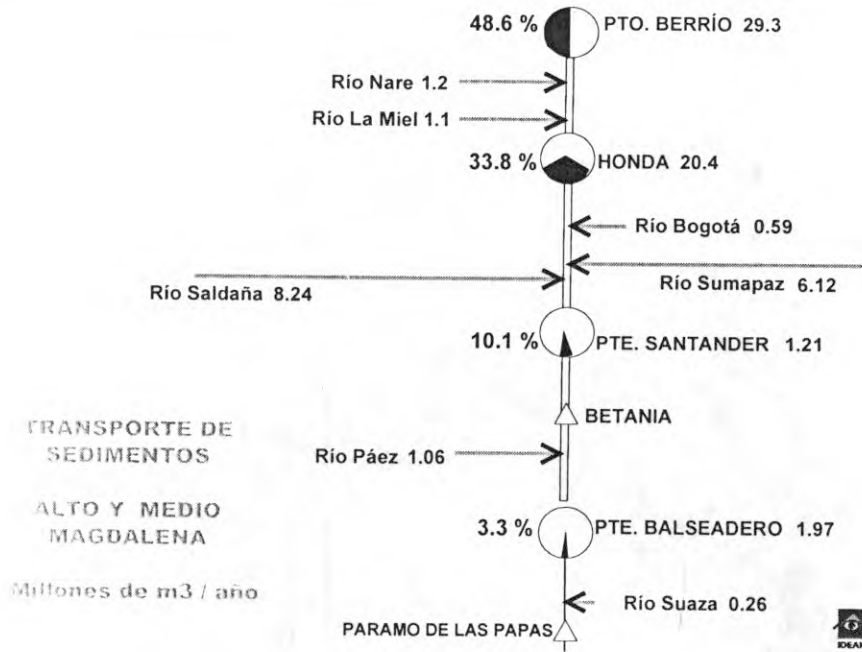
48.6 %
PTO. BERRÍO 29.3

Río Nare 1.2

Río La Miel 1.1

33.8 %
HONDA 20.4

Río Bogotá 0.59

Río Saldaña 8.24

Río Sumapaz 6.12

10.1 %
PTE. SANTANDER 1.21

BETANIA

Río Páez 1.06

3.3 %
PTE. BALSEADERO 1.97

Río Suaza 0.26

PARAMO DE LAS PAPAS

TRANSPORTE DE SEDIMENTOS

ALTO Y MEDIO MAGDALENA

Millones de m3 / año

IDEAM